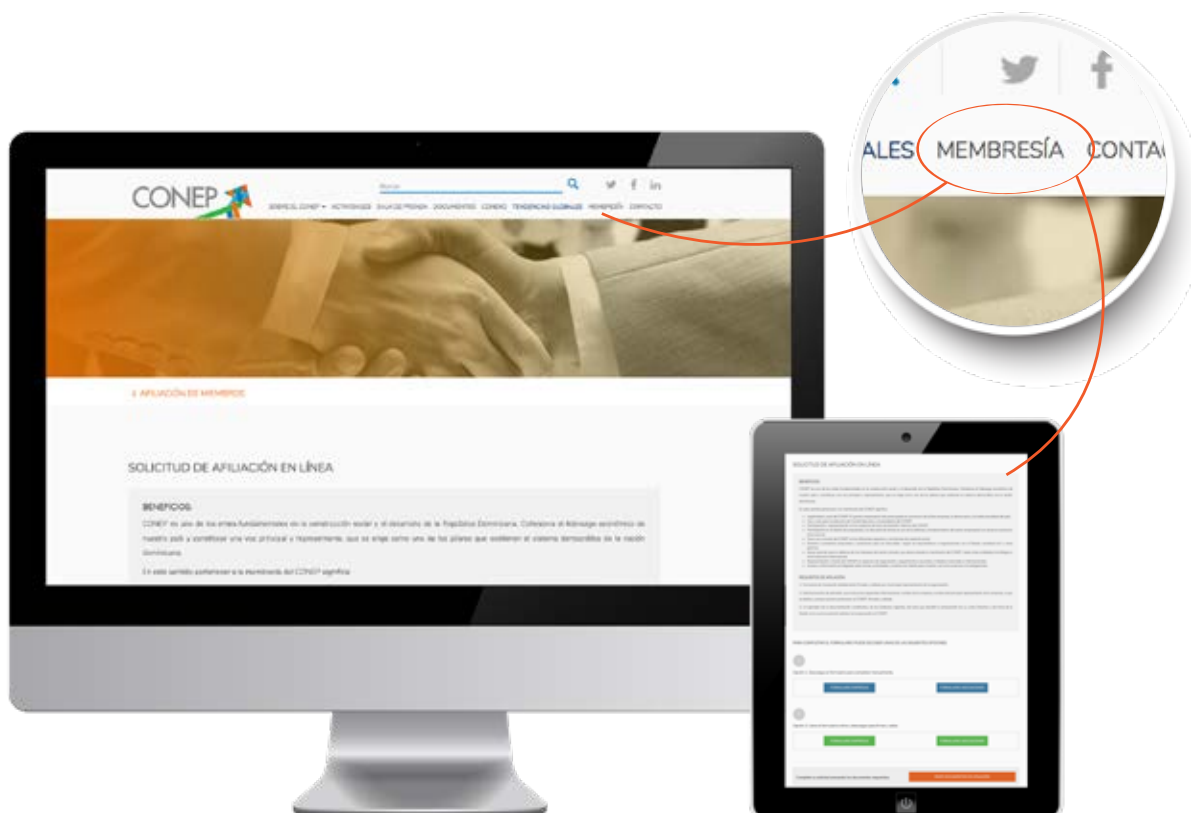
ALES MEMBRESÍA CONTA

CONEP

Buscar

SOBRE EL CONEP ACTIVIDADES SALA DE PRENSA DOCUMENTOS CONERD TENDENCIAS GLOBALES MEMBRESÍA CONTACTO

AFILIACIÓN DE MIEMBROS

SOLICITUD DE AFILIACIÓN EN LÍNEA

BENEFICIOS:

CONEP es uno de los entes fundamentales en la construcción social y el desarrollo de la República Dominicana. Cohesiona el liderazgo económico de nuestro país y constituye una voz principal y representativa, que se erige como uno de los pilares que sostienen el sistema democrático de la nación dominicana.

En este sentido pertenecer a la Membresía del CONEP significa:

SOLICITUD DE AFILIACIÓN EN LÍNEA

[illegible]